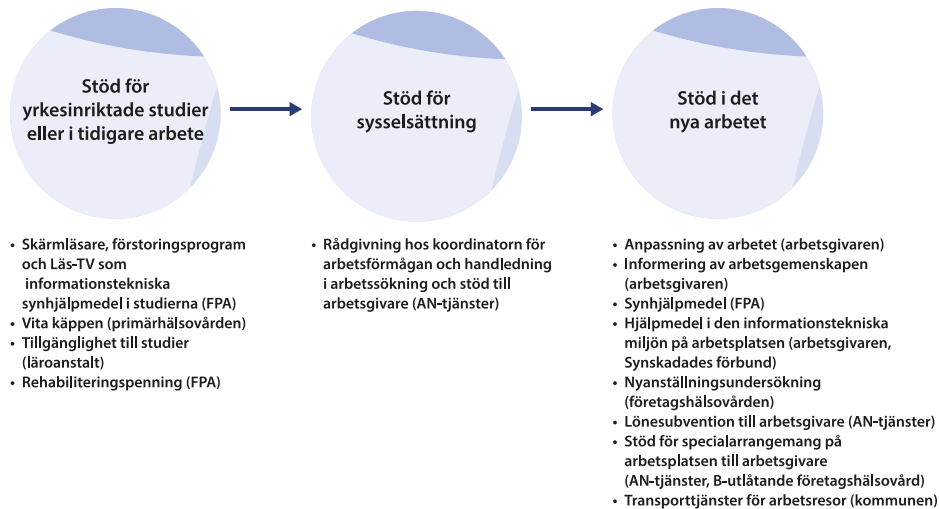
Stöd för yrkesinriktade studier eller i tidigare arbete

Stöd för sysselsättning

Stöd i det nya arbetet

- Skärmläsare, förstoringsprogram och Läs-TV som informationstekniska synhjälpmedel i studierna (FPA)
- Vita käppen (primärhälsovården)
- Tillgänglighet till studier (läroanstalt)
- Rehabiliteringspenning (FPA)

- Rådgivning hos koordinatorn för arbetsförmågan och handledning i arbetssökning och stöd till arbetsgivare (AN-tjänster)

- Anpassning av arbetet (arbetsgivaren)
- Informering av arbetsgemenskapen (arbetsgivaren)
- Synhjälpmedel (FPA)
- Hjälpmedel i den informationstekniska miljön på arbetsplatsen (arbetsgivaren, Synskadades förbund)
- Nyanställningsundersökning (företagshälsovården)
- Lönesubvention till arbetsgivare (AN-tjänster)
- Stöd för specialarrangemang på arbetsplatsen till arbetsgivare (AN-tjänster, B-utlåtande företagshälsovård)
- Transporttjänster för arbetsresor (kommunen)